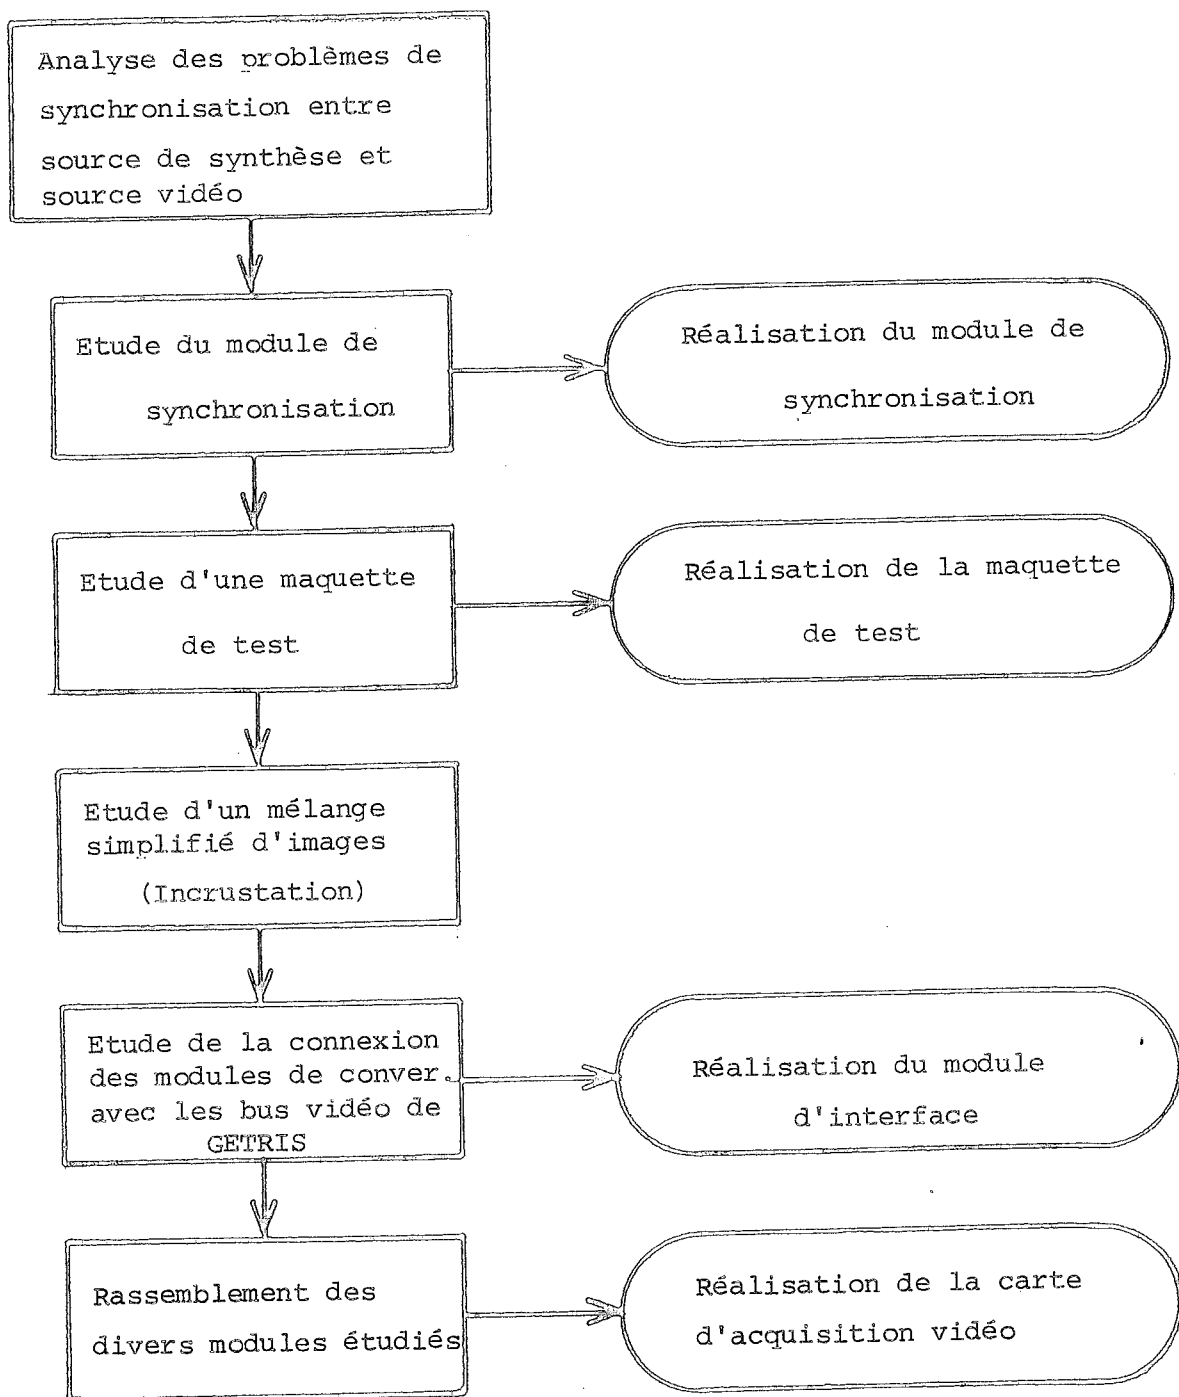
Analyse des problèmes de synchronisation entre source de synthèse et source vidéo

Etude du module de synchronisation

Réalisation du module de synchronisation

Etude d'une maquette de test

Réalisation de la maquette de test

Etude d'un mélange simplifié d'images (Incrustation)

Etude de la connexion des modules de conver. avec les bus vidéo de GETRIS

Réalisation du module d'interface

Rassemblement des divers modules étudiés

Réalisation de la carte d'acquisition vidéo